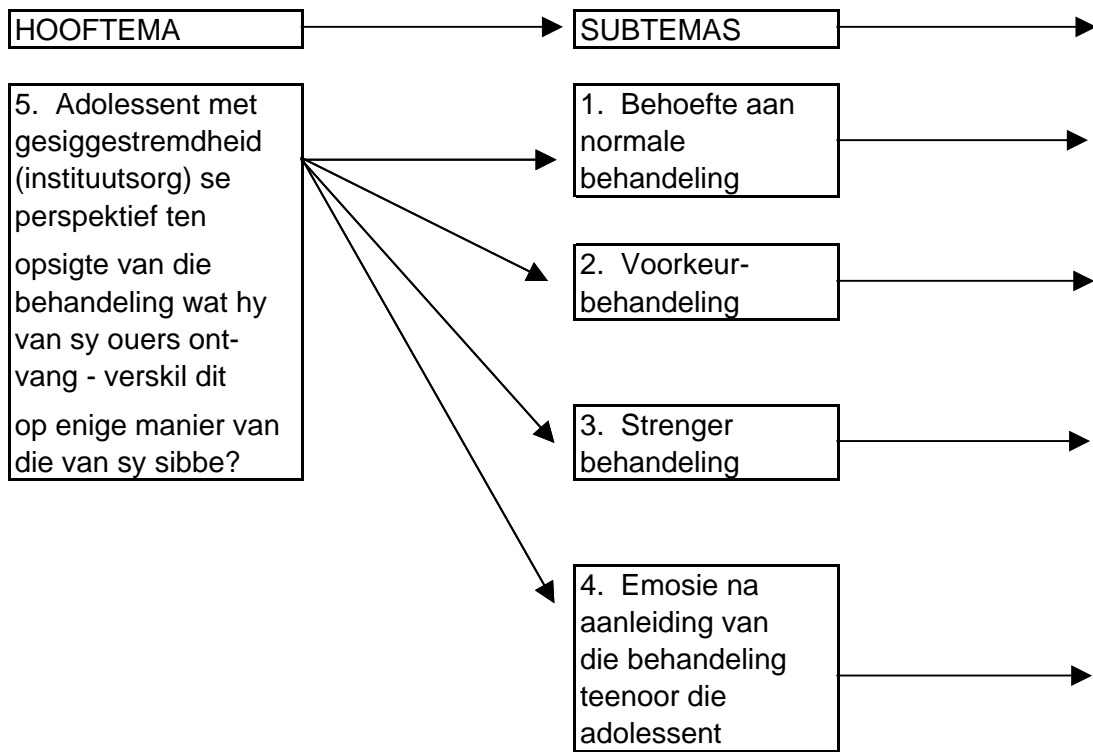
HOOFTEMA

SUBTEMAS

5. Adolessent met gesiggestremdheid (instituutsorg) se perspektief ten opsigte van die behandeling wat hy van sy ouers ontvang - verskil dit op enige manier van die van sy sibbe?

1. Behoefte aan normale behandeling

2. Voorkeurbehandeling

3. Strenger behandeling

4. Emosie na aanleiding van die behandeling teenoor die adolessent